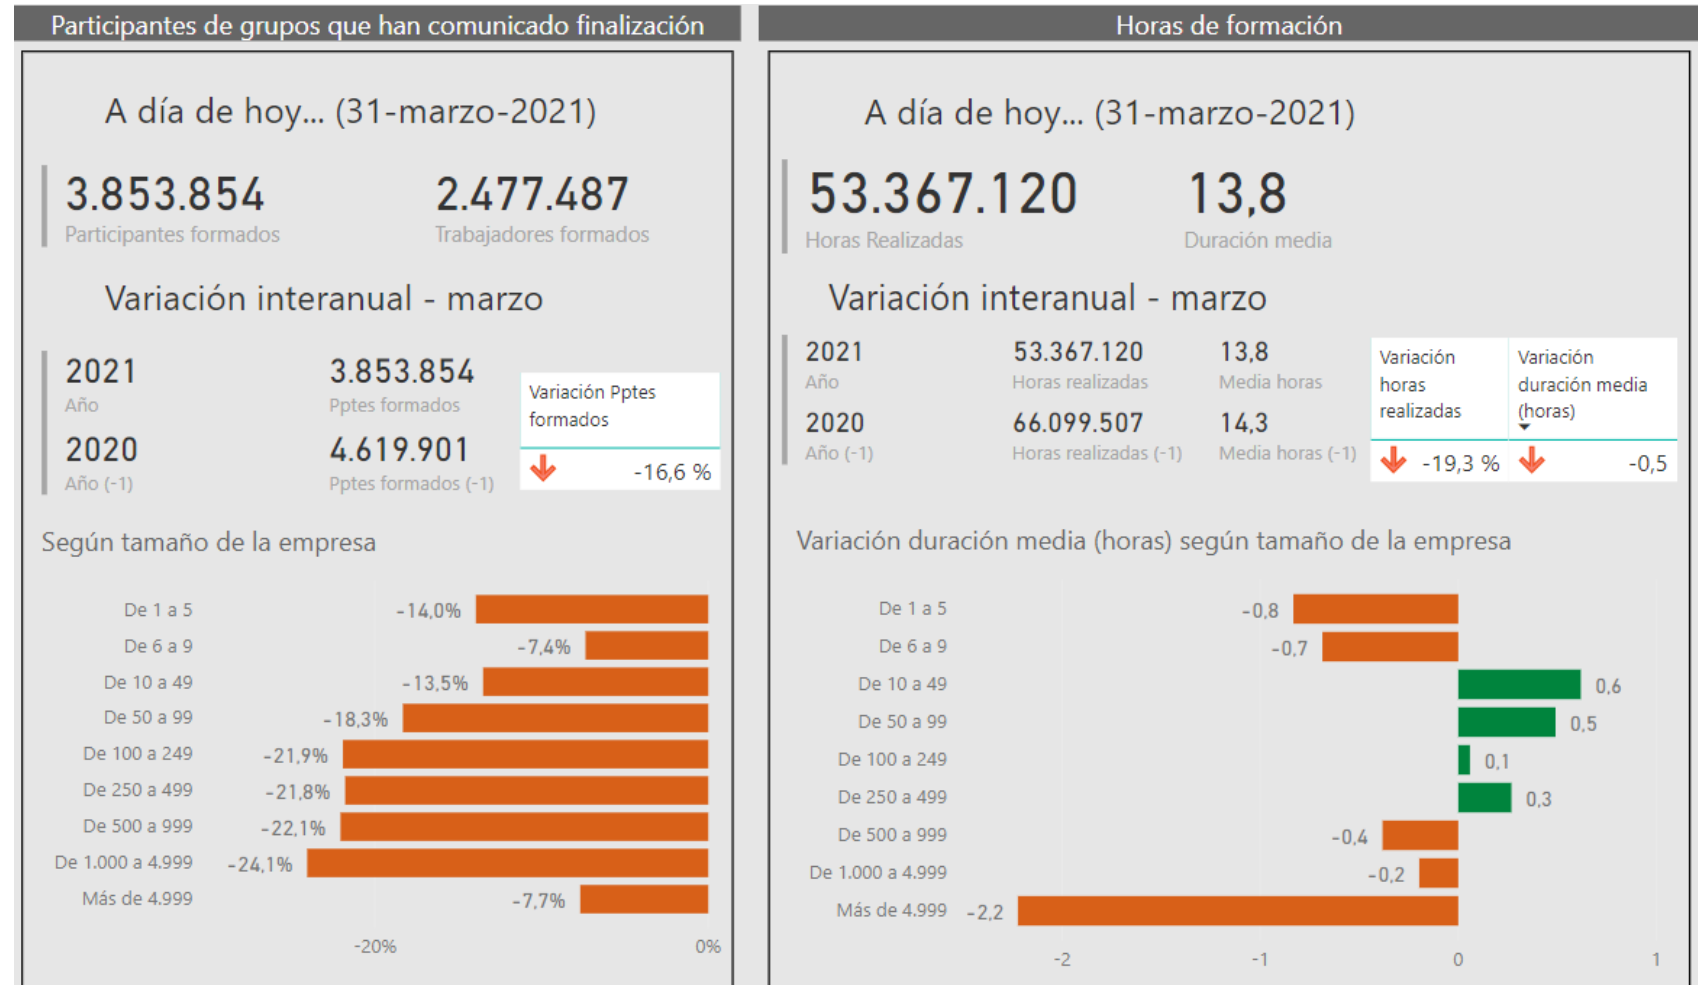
Participantes de grupos que han comunicado finalización

A día de hoy... (31-marzo-2021)

3.853.854
Participantes formados

2.477.487
Trabajadores formados

Variación interanual - marzo

2021
Año

3.853.854
Pptes formados

2020
Año (-1)

4.619.901
Pptes formados (-1)

Variación Pptes formados
-16,6 %

Según tamaño de la empresa

| Tamaño | Variación |
|---|---|
| De 1 a 5 | -14,0% |
| De 6 a 9 | -7,4% |
| De 10 a 49 | -13,5% |
| De 50 a 99 | -18,3% |
| De 100 a 249 | -21,9% |
| De 250 a 499 | -21,8% |
| De 500 a 999 | -22,1% |
| De 1.000 a 4.999 | -24,1% |
| Más de 4.999 | -7,7% |

-20%
0%

Horas de formación

A día de hoy... (31-marzo-2021)

53.367.120
Horas Realizadas

13,8
Duración media

Variación interanual - marzo

2021
Año

53.367.120
Horas realizadas

13,8
Media horas

2020
Año (-1)

66.099.507
Horas realizadas (-1)

14,3
Media horas (-1)

| Variación horas realizadas | Variación duración media (horas) |
|---|---|
| -19,3 % | -0,5 |

Variación duración media (horas) según tamaño de la empresa

| Tamaño | Variación |
|---|---|
| De 1 a 5 | -0,8 |
| De 6 a 9 | -0,7 |
| De 10 a 49 | 0,6 |
| De 50 a 99 | 0,5 |
| De 100 a 249 | 0,1 |
| De 250 a 499 | 0,3 |
| De 500 a 999 | -0,4 |
| De 1.000 a 4.999 | -0,2 |
| Más de 4.999 | -2,2 |

-2
-1
0
1